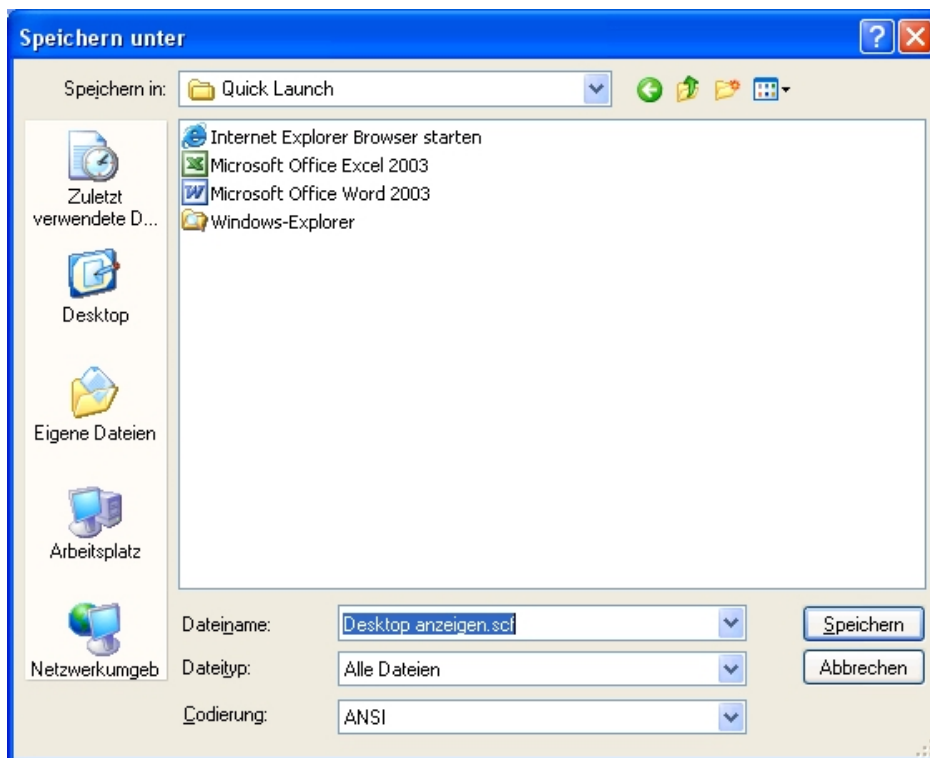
Speichern unter

Speichern in: Quick Launch

Internet Explorer Browser starten
Microsoft Office Excel 2003
Microsoft Office Word 2003
Windows-Explorer

Zuletzt verwendete D...
Desktop
Eigene Dateien
Arbeitsplatz
Netzwerkumgeb

Dateiname: Desktop anzeigen.scf
Dateityp: Alle Dateien
Codierung: ANSI

Speichern
Abbrechen